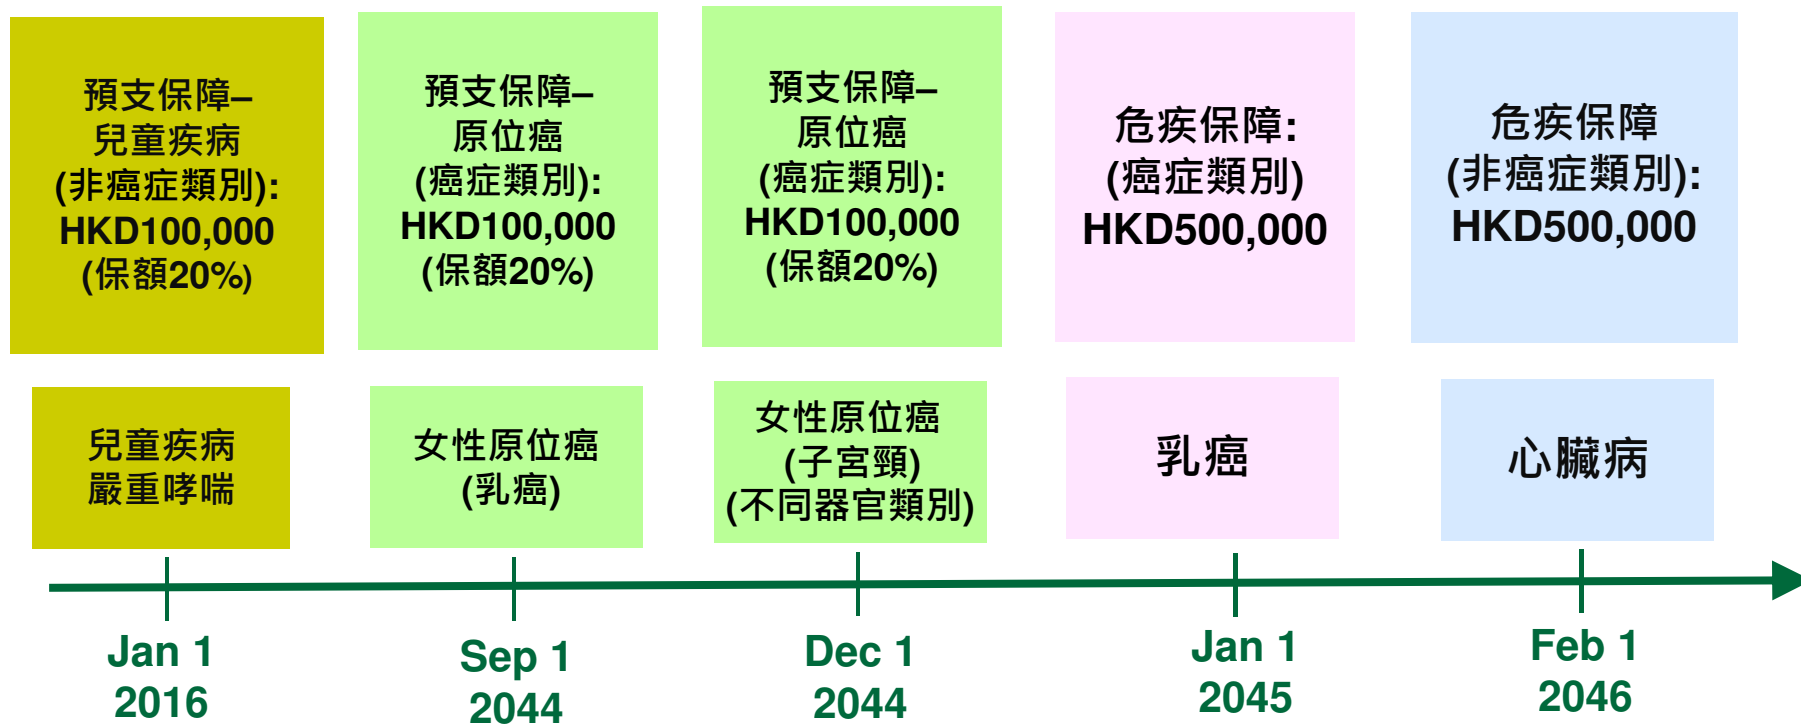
預支保障–
兒童疾病
(非癌症類別):
HKD100,000
(保額20%)

預支保障–
原位癌
(癌症類別):
HKD100,000
(保額20%)

預支保障–
原位癌
(癌症類別):
HKD100,000
(保額20%)

危疾保障:
(癌症類別)
HKD500,000

危疾保障
(非癌症類別):
HKD500,000

兒童疾病
嚴重哮喘

女性原位癌
(乳癌)

女性原位癌
(子宮頸)
(不同器官類別)

乳癌

心臟病

Jan 1
2016

Sep 1
2044

Dec 1
2044

Jan 1
2045

Feb 1
2046